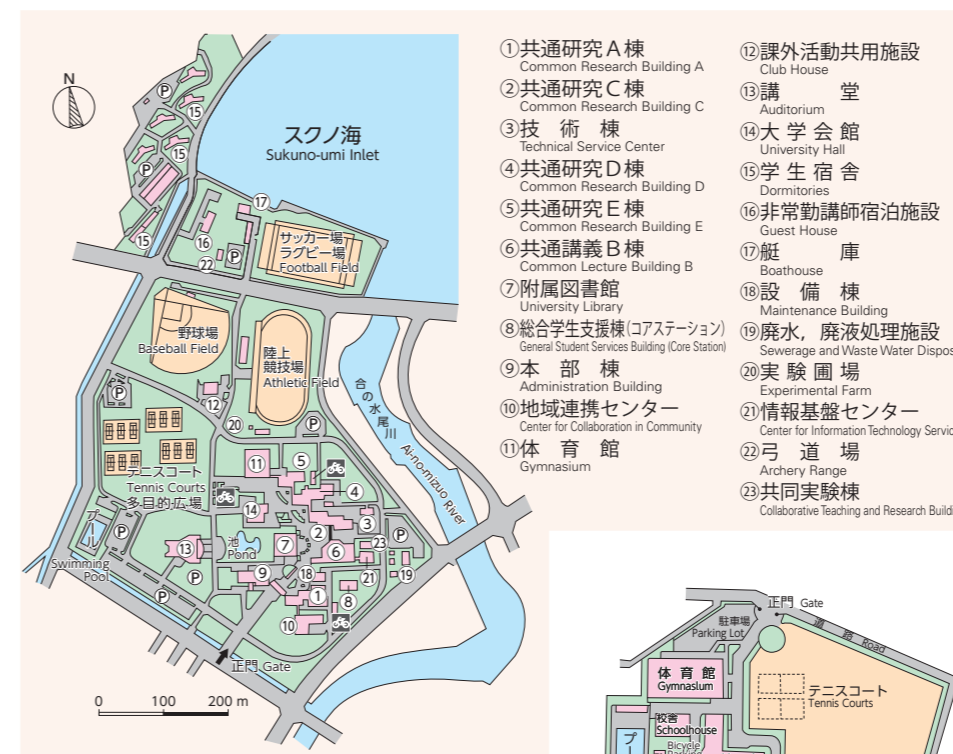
N

スクノ海
Sukuno-umi Inlet

⑮ ⑮ ⑮ ⑯ ㉒ P ⑰

サッカー場
ラグビー場
Football Field

野球場
Baseball Field

陸上
競技場
Athletic Field

合の水尾川
Ai-no-mizuo River

⑫ ⑳ P P

テニスコート
Tennis Courts
多目的広場

プール
Swimming Pool

⑬ P P P

⑪ ⑤ ④ ⑭ ③ ② 池 Pond ⑦ ⑥ ㉓ P ⑨ ⑱ ㉑ ⑲ ① ⑧ ⑩

正門 Gate

0 100 200 m

①共通研究A棟
Common Research Building A
②共通研究C棟
Common Research Building C
③技術棟
Technical Service Center
④共通研究D棟
Common Research Building D
⑤共通研究E棟
Common Research Building E
⑥共通講義B棟
Common Lecture Building B
⑦附属図書館
University Library
⑧総合学生支援棟(コアステーション)
General Student Services Building (Core Station)
⑨本部棟
Administration Building
⑩地域連携センター
Center for Collaboration in Community
⑪体育館
Gymnasium

⑫課外活動共用施設
Club House
⑬講堂
Auditorium
⑭大学会館
University Hall
⑮学生宿舎
Dormitories
⑯非常勤講師宿泊施設
Guest House
⑰艇庫
Boathouse
⑱設備棟
Maintenance Building
⑲廃水，廃液処理施設
Sewerage and Waste Water Dispos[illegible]
⑳実験圃場
Experimental Farm
㉑情報基盤センター
Center for Information Technology Servic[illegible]
㉒弓道場
Archery Range
㉓共同実験棟
Collaborative Teaching and Research Buildi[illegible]

正門 Gate
駐車場
Parking Lot
道路 Road
体育館
Gymnasium
テニスコート
Tennis Courts
校舎
Schoolhouse
Bicycle
プ